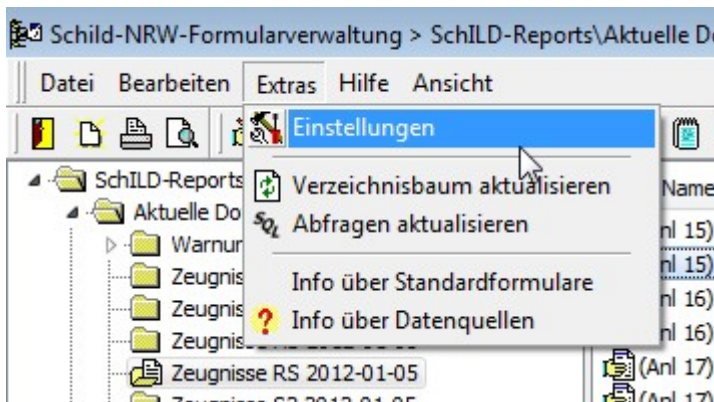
Schild-NRW-Formularverwaltung > SchILD-Reports\Aktuelle D

Datei Bearbeiten Extras Hilfe Ansicht

Einstellungen

Verzeichnisbaum aktualisieren

Abfragen aktualisieren

Info über Standardformulare

Info über Datenquellen

SchILD-Reports

Aktuelle Do

Warnun

Zeugnis

Zeugnis

Zeugnis

Zeugnisse RS 2012-01-05

Name

(Anl 15)

(Anl 15)

(Anl 16)

(Anl 16)

(Anl 17)

(Anl 17)